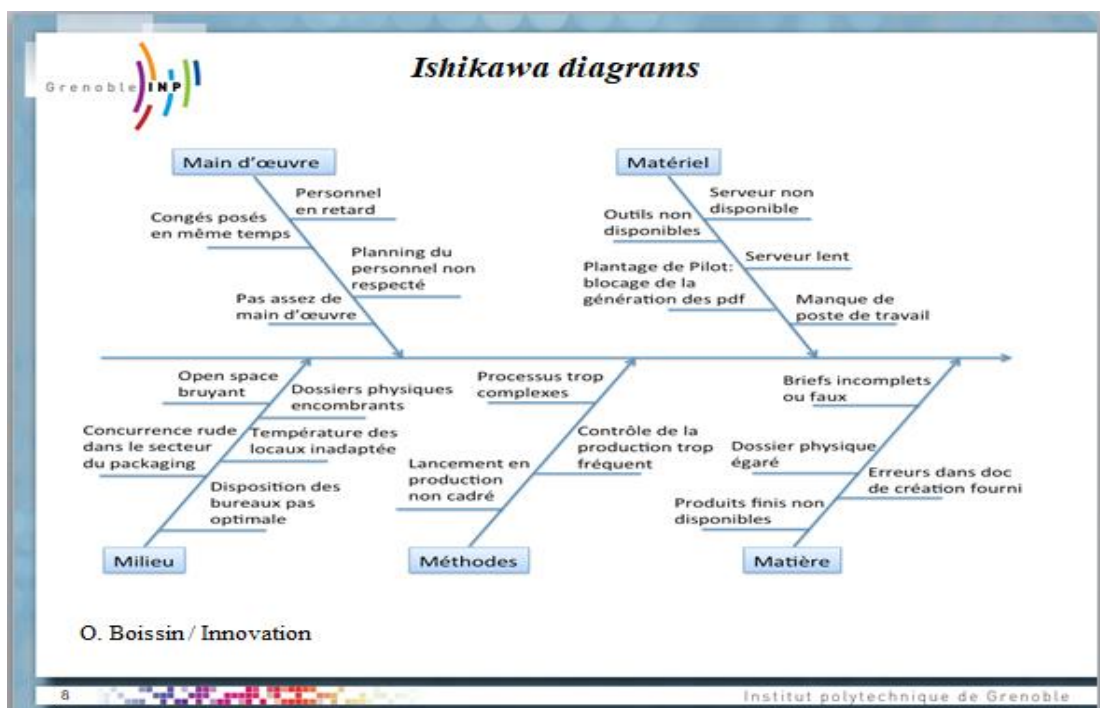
Grenoble INP

Ishikawa diagrams

Main d'œuvre

Personnel en retard

Congés posés en même temps

Planning du personnel non respecté

Pas assez de main d'œuvre

Matériel

Serveur non disponible

Outils non disponibles

Serveur lent

Plantage de Pilot: blocage de la génération des pdf

Manque de poste de travail

Open space bruyant

Dossiers physiques encombrants

Concurrence rude dans le secteur du packaging

Température des locaux inadaptée

Disposition des bureaux pas optimale

Milieu

Processus trop complexes

Contrôle de la production trop fréquent

Lancement en production non cadré

Méthodes

Briefs incomplets ou faux

Dossier physique égaré

Erreurs dans doc de création fourni

Produits finis non disponibles

Matière

O. Boissin / Innovation

8

Institut polytechnique de Grenoble